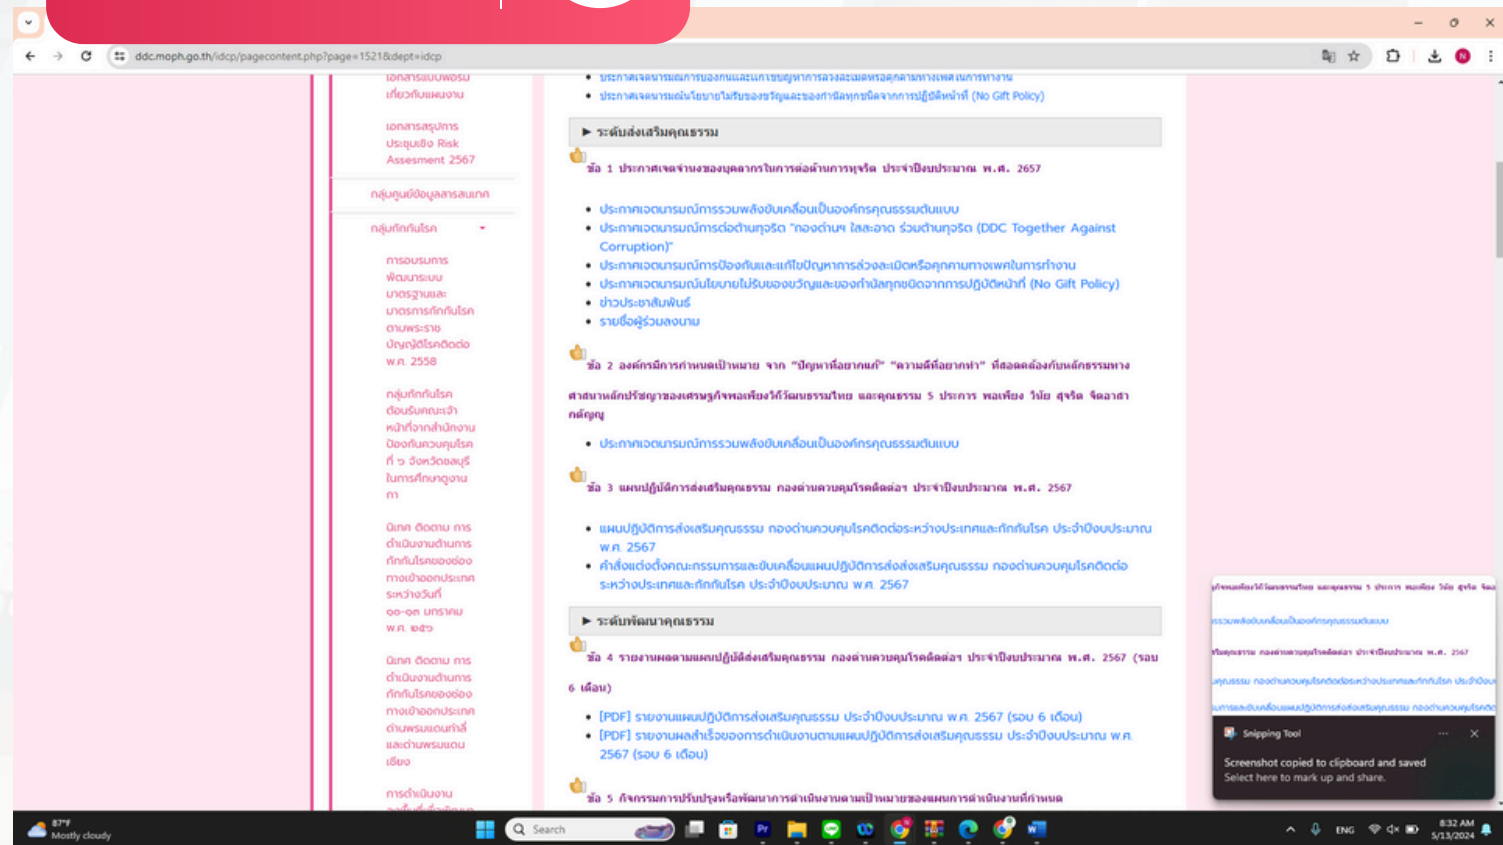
ddc.moph.go.th/idcp/pagecontent.php?page=1521&dept=idcp

เอกสารแบบฟอร์มเกี่ยวกับแผนงาน

เอกสารสรุปการประชุมเชิง Risk Assesment 2567

กลุ่มศูนย์ข้อมูลสารสนเทศ

กลุ่มกักกันโรค

การอบรมการพัฒนาระบบมาตรฐานและมาตรการกักกันโรคตามพระราชบัญญัติโรคติดต่อ พ.ศ. 2558

กลุ่มกักกันโรคต้อนรับคณะเจ้าหน้าที่จากสำนักงานป้องกันควบคุมโรคที่ ๖ จังหวัดชลบุรีในการศึกษาดูงาน

นิเทศ ติดตาม การดำเนินงานด้านการกักกันโรคของช่องทางเข้าออกประเทศระหว่างวันที่ ๑๐-๑๓ มกราคม พ.ศ. ๒๕๖๗

นิเทศ ติดตาม การดำเนินงานด้านการกักกันโรคของช่องทางเข้าออกประเทศด่านพรมแดนทางบกและด่านพรมแดนเชียง

การดำเนินงาน

• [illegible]
• ประกาศเจตนารมณ์นโยบายไม่รับของขวัญและของกำนัลทุกชนิดจากการปฏิบัติหน้าที่ (No Gift Policy)

► ระดับส่งเสริมคุณธรรม

ข้อ 1 ประกาศเจตจำนงของบุคลากรในการต่อต้านการทุจริต ประจำปีงบประมาณ พ.ศ. 2657

• ประกาศเจตนารมณ์การรวมพลังขับเคลื่อนเป็นองค์กรคุณธรรมต้นแบบ
• ประกาศเจตนารมณ์การต่อต้านทุจริต "กองด่านฯ ใสสะอาด ร่วมต้านทุจริต (DDC Together Against Corruption)"
• ประกาศเจตนารมณ์การป้องกันและแก้ไขปัญหาการล่วงละเมิดหรือคุกคามทางเพศในการทำงาน
• ประกาศเจตนารมณ์นโยบายไม่รับของขวัญและของกำนัลทุกชนิดจากการปฏิบัติหน้าที่ (No Gift Policy)
• ข่าวประชาสัมพันธ์
• รายชื่อผู้ร่วมลงนาม

ข้อ 2 องค์กรมีการกำหนดเป้าหมาย จาก "ปัญหาที่อยากแก้" "ความดีที่อยากทำ" ที่สอดคล้องกับหลักธรรมทางศาสนาหลักปรัชญาของเศรษฐกิจพอเพียงวิถีวัฒนธรรมไทย และคุณธรรม 5 ประการ พอเพียง วินัย สุจริต จิตอาสา กตัญญู

• ประกาศเจตนารมณ์การรวมพลังขับเคลื่อนเป็นองค์กรคุณธรรมต้นแบบ

ข้อ 3 แผนปฏิบัติการส่งเสริมคุณธรรม กองด่านควบคุมโรคติดต่อ ประจำปีงบประมาณ พ.ศ. 2567

• แผนปฏิบัติการส่งเสริมคุณธรรม กองด่านควบคุมโรคติดต่อระหว่างประเทศและกักกันโรค ประจำปีงบประมาณ พ.ศ. 2567
• คำสั่งแต่งตั้งคณะกรรมการและขับเคลื่อนแผนปฏิบัติการส่งเสริมคุณธรรม กองด่านควบคุมโรคติดต่อระหว่างประเทศและกักกันโรค ประจำปีงบประมาณ พ.ศ. 2567

► ระดับพัฒนาคุณธรรม

ข้อ 4 รายงานผลตามแผนปฏิบัติส่งเสริมคุณธรรม กองด่านควบคุมโรคติดต่อ ประจำปีงบประมาณ พ.ศ. 2567 (รอบ 6 เดือน)

• [PDF] รายงานแผนปฏิบัติการส่งเสริมคุณธรรม ประจำปีงบประมาณ พ.ศ. 2567 (รอบ 6 เดือน)
• [PDF] รายงานผลสำเร็จของการดำเนินงานตามแผนปฏิบัติการส่งเสริมคุณธรรม ประจำปีงบประมาณ พ.ศ. 2567 (รอบ 6 เดือน)

ข้อ 5 กิจกรรมการปรับปรุงหรือพัฒนาการดำเนินงานตามเป้าหมายของแผนการดำเนินงานที่กำหนด

Snipping Tool
Screenshot copied to clipboard and saved
Select here to mark up and share.

87°F
Mostly cloudy
Search
ENG
8:32 AM
5/13/2024